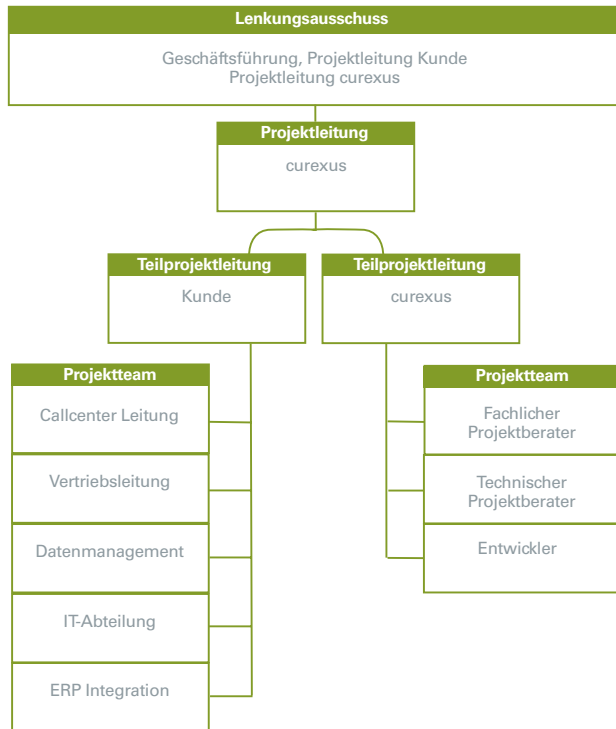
Lenkungsausschuss

Geschäftsführung, Projektleitung Kunde
Projektleitung curexus

Projektleitung

curexus

Teilprojektleitung

Kunde

Teilprojektleitung

curexus

Projektteam

Callcenter Leitung

Vertriebsleitung

Datenmanagement

IT-Abteilung

ERP Integration

Projektteam

Fachlicher Projektberater

Technischer Projektberater

Entwickler